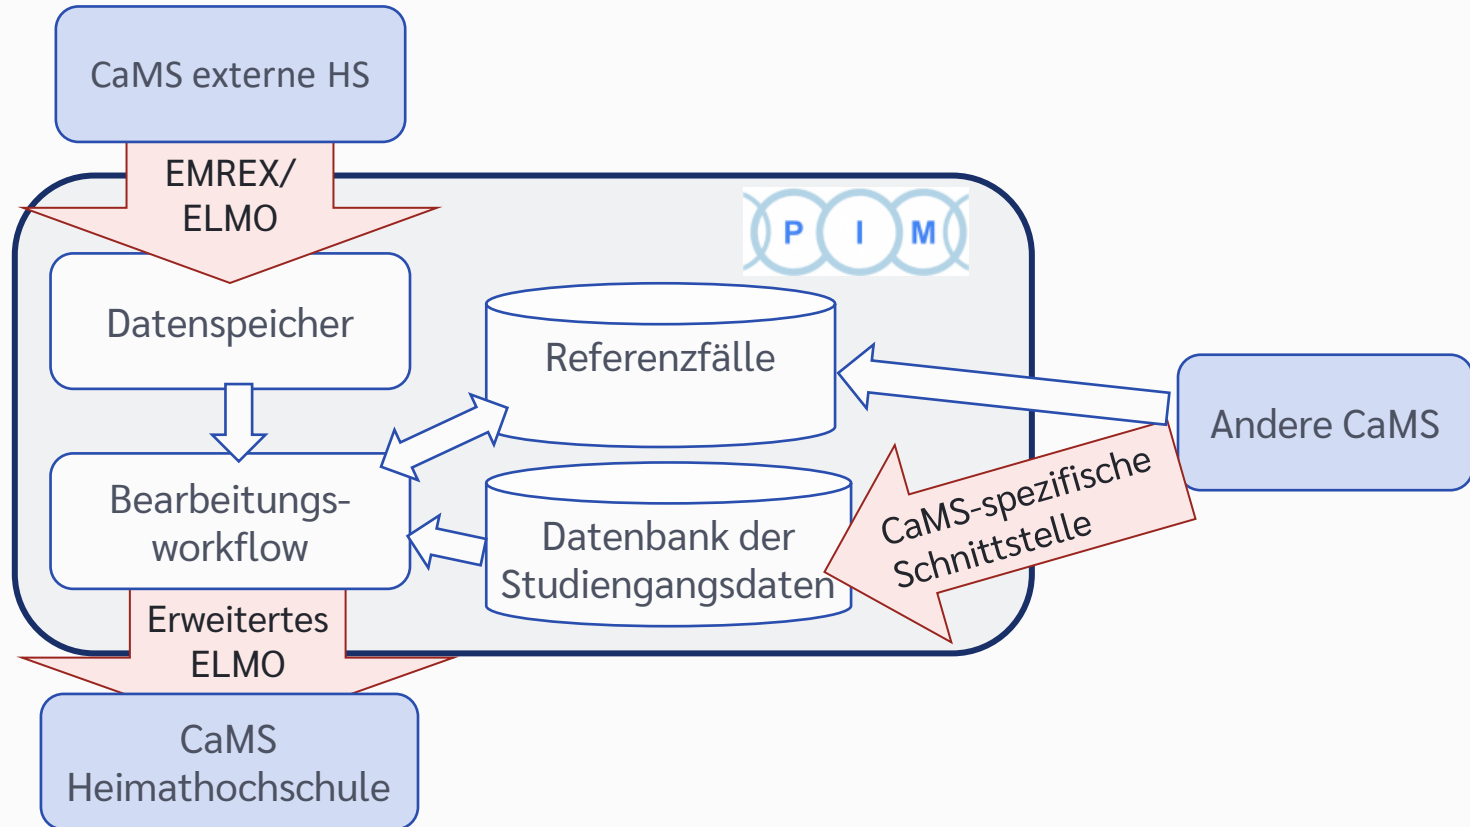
CaMS externe HS

EMREX/ ELMO

P I M

Datenspeicher

Referenzfälle

Andere CaMS

Bearbeitungs-workflow

Datenbank der Studiengangsdaten

CaMS-spezifische Schnittstelle

Erweitertes ELMO

CaMS Heimathochschule